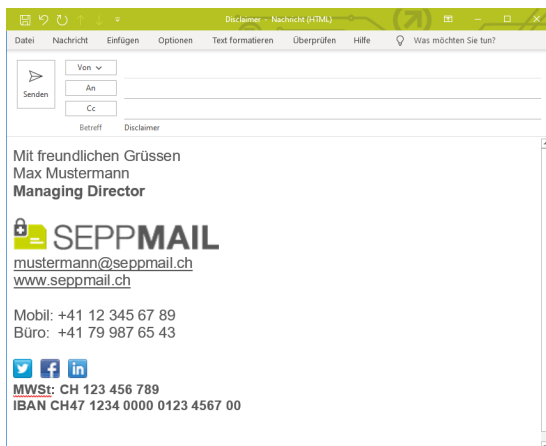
Disclaimer - Nachricht (HTML)

Datei Nachricht Einfügen Optionen Text formatieren Überprüfen Hilfe Was möchten Sie tun?

Senden

Von

An

Cc

Betreff Disclaimer

Mit freundlichen Grüssen
Max Mustermann
**Managing Director**

SEPPMAIL

mustermann@seppmail.ch
www.seppmail.ch

Mobil: +41 12 345 67 89
Büro: +41 79 987 65 43

in

**MWSt: CH 123 456 789**
**IBAN CH47 1234 0000 0123 4567 00**